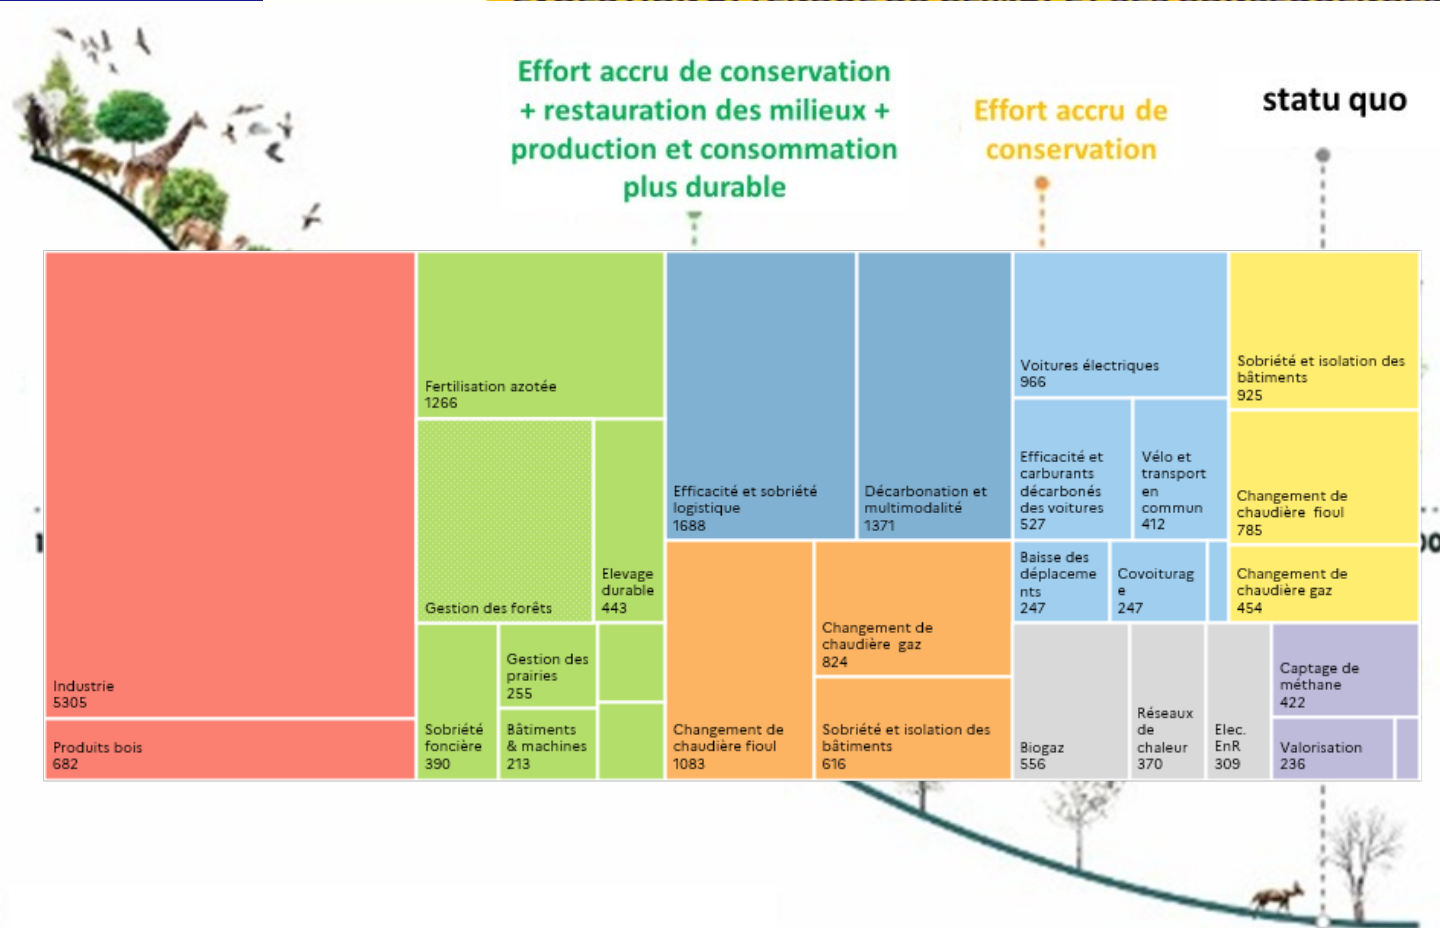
Effort accru de conservation + restauration des milieux + production et consommation plus durable

Effort accru de conservation

statu quo

Industrie
5305

Produits bois
682

Fertilisation azotée
1266

Gestion des forêts

Elevage durable
443

Gestion des prairies
255

Sobriété foncière
390

Bâtiments & machines
213

Efficacité et sobriété logistique
1688

Décarbonation et multimodalité
1371

Changement de chaudière fioul
1083

Changement de chaudière gaz
824

Sobriété et isolation des bâtiments
616

Voitures électriques
966

Efficacité et carburants décarbonés des voitures
527

Vélo et transport en commun
412

Baisse des déplacements
247

Covoiturage
247

Biogaz
556

Réseaux de chaleur
370

Elec. EnR
309

Sobriété et isolation des bâtiments
925

Changement de chaudière fioul
785

Changement de chaudière gaz
454

Captage de méthane
422

Valorisation
236